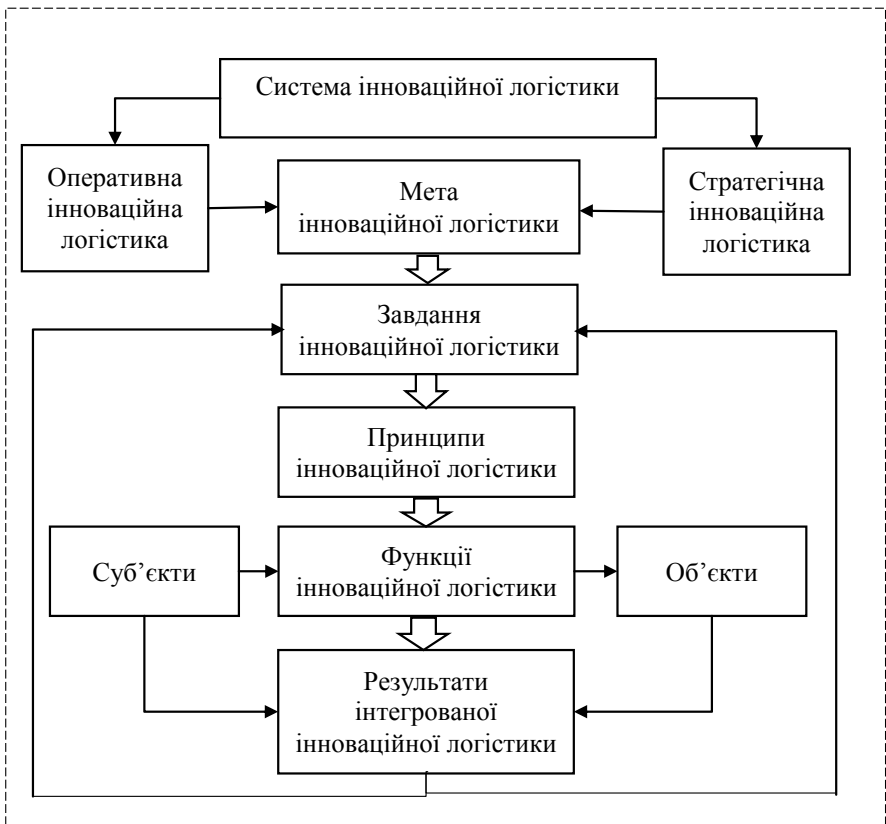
Система інноваційної логістики

Оперативна інноваційна логістика

Мета інноваційної логістики

Стратегічна інноваційна логістика

Завдання інноваційної логістики

Принципи інноваційної логістики

Суб'єкти

Функції інноваційної логістики

Об'єкти

Результати інтегрованої інноваційної логістики